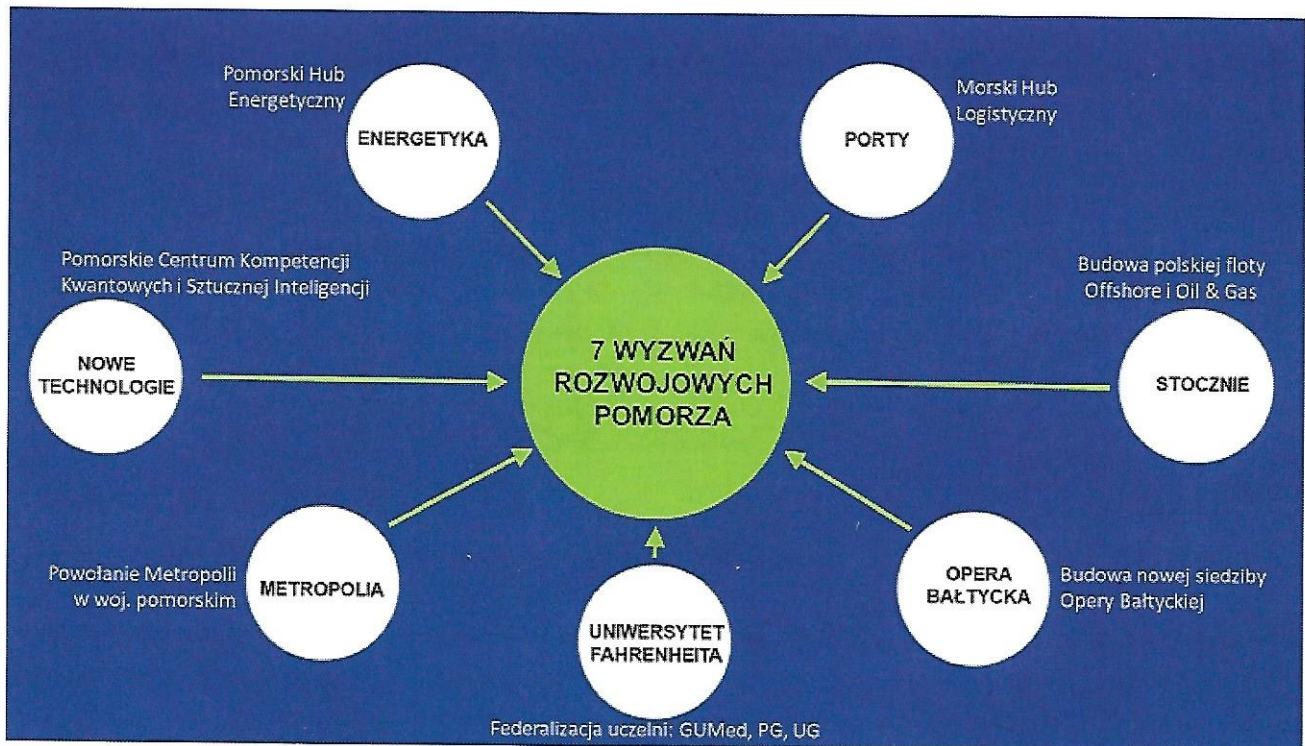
Pomorski Hub Energetyczny

ENERGETYKA

PORTY

Morski Hub Logistyczny

Pomorskie Centrum Kompetencji Kwantowych i Sztucznej Inteligencji

Budowa polskiej floty Offshore i Oil & Gas

NOWE TECHNOLOGIE

7 WYZWAŃ ROZWOJOWYCH POMORZA

STOCZNIE

Powołanie Metropolii w woj. pomorskim

METROPOLIA

UNIWERSYTET FAHRENHEITA

OPERA BAŁTYCKA

Budowa nowej siedziby Opery Bałtyckiej

Federalizacja uczelni: GUMed, PG, UG